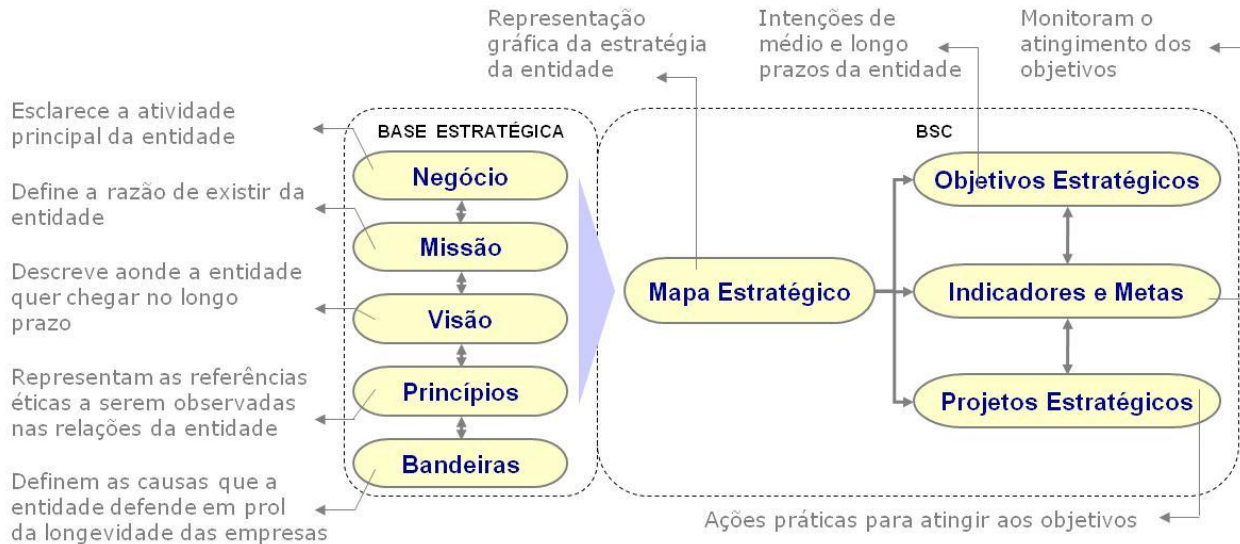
Representação gráfica da estratégia da entidade

Intenções de médio e longo prazos da entidade

Monitoram o atingimento dos objetivos

Esclarece a atividade principal da entidade

Define a razão de existir da entidade

Descreve aonde a entidade quer chegar no longo prazo

Representam as referências éticas a serem observadas nas relações da entidade

Definem as causas que a entidade defende em prol da longevidade das empresas

BASE ESTRATÉGICA

Negócio

Missão

Visão

Princípios

Bandeiras

BSC

Mapa Estratégico

Objetivos Estratégicos

Indicadores e Metas

Projetos Estratégicos

Ações práticas para atingir aos objetivos